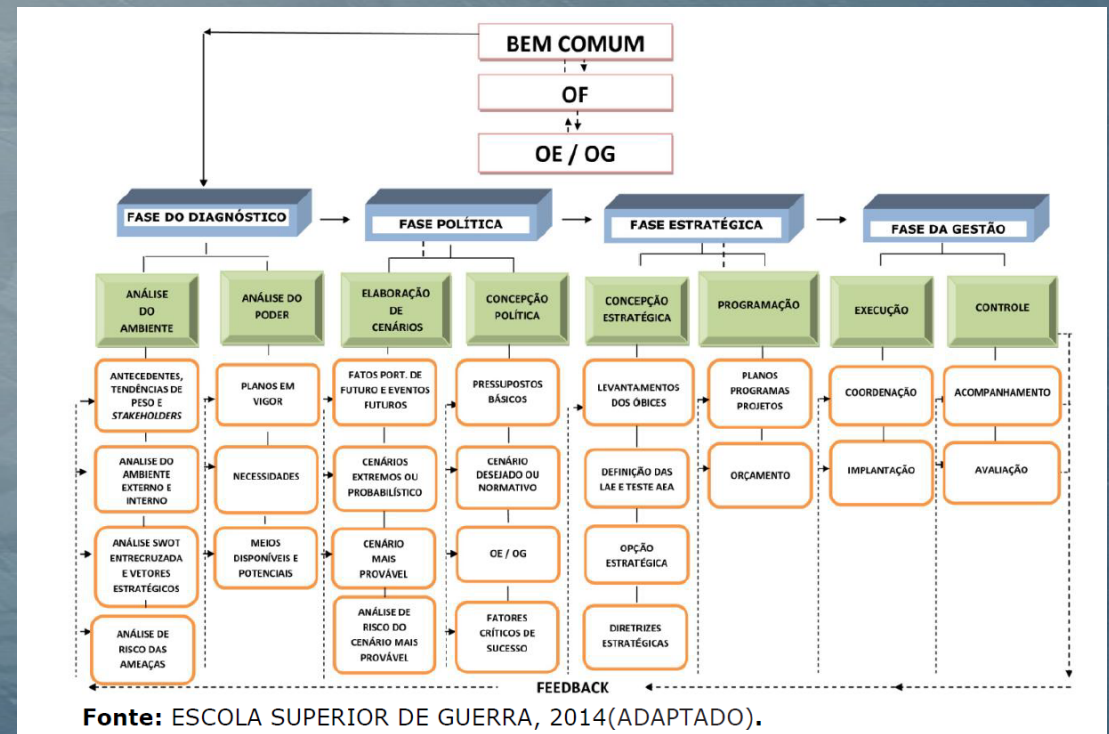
BEM COMUM

OF

OE / OG

FASE DO DIAGNÓSTICO

FASE POLÍTICA

FASE ESTRATÉGICA

FASE DA GESTÃO

ANÁLISE DO AMBIENTE

ANÁLISE DO PODER

ELABORAÇÃO DE CENÁRIOS

CONCEPÇÃO POLÍTICA

CONCEPÇÃO ESTRATÉGICA

PROGRAMAÇÃO

EXECUÇÃO

CONTROLE

ANTECEDENTES, TENDÊNCIAS DE PESO E *STAKEHOLDERS*

ANÁLISE DO AMBIENTE EXTERNO E INTERNO

ANÁLISE SWOT ENTRECRUZADA E VETORES ESTRATÉGICOS

ANÁLISE DE RISCO DAS AMEAÇAS

PLANOS EM VIGOR

NECESSIDADES

MEIOS DISPONÍVEIS E POTENCIAIS

FATOS PORT. DE FUTURO E EVENTOS FUTUROS

CENÁRIOS EXTREMOS OU PROBABILÍSTICO

CENÁRIO MAIS PROVÁVEL

ANÁLISE DE RISCO DO CENÁRIO MAIS PROVÁVEL

PRESSUPOSTOS BÁSICOS

CENÁRIO DESEJADO OU NORMATIVO

OE / OG

FATORES CRÍTICOS DE SUCESSO

LEVANTAMENTOS DOS ÓBICES

DEFINIÇÃO DAS LAE E TESTE AEA

OPÇÃO ESTRATÉGICA

DIRETRIZES ESTRATÉGICAS

PLANOS PROGRAMAS PROJETOS

ORÇAMENTO

COORDENAÇÃO

IMPLANTAÇÃO

ACOMPANHAMENTO

AVALIAÇÃO

FEEDBACK

**Fonte:** ESCOLA SUPERIOR DE GUERRA, 2014(ADAPTADO).